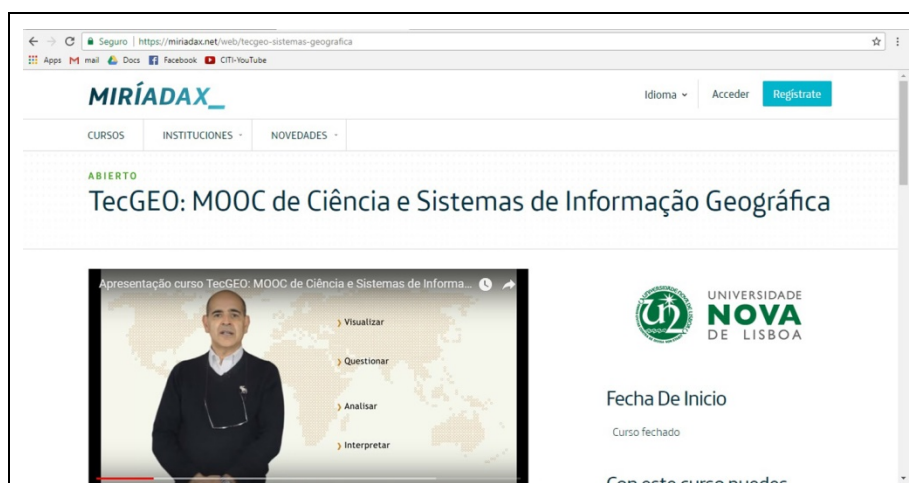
Seguro | https://miriadax.net/web/tecgeo-sistemas-geografica

Apps mail Docs Facebook CITI-YouTube

MIRÍADAX_

Idioma Acceder Regístrate

CURSOS INSTITUCIONES NOVEDADES

ABIERTO

TecGEO: MOOC de Ciência e Sistemas de Informação Geográfica

Apresentação curso TecGEO: MOOC de Ciência e Sistemas de Informa...

Visualizar

Questionar

Analisar

Interpretar

UNIVERSIDADE NOVA DE LISBOA

Fecha De Inicio

Curso fechado

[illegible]